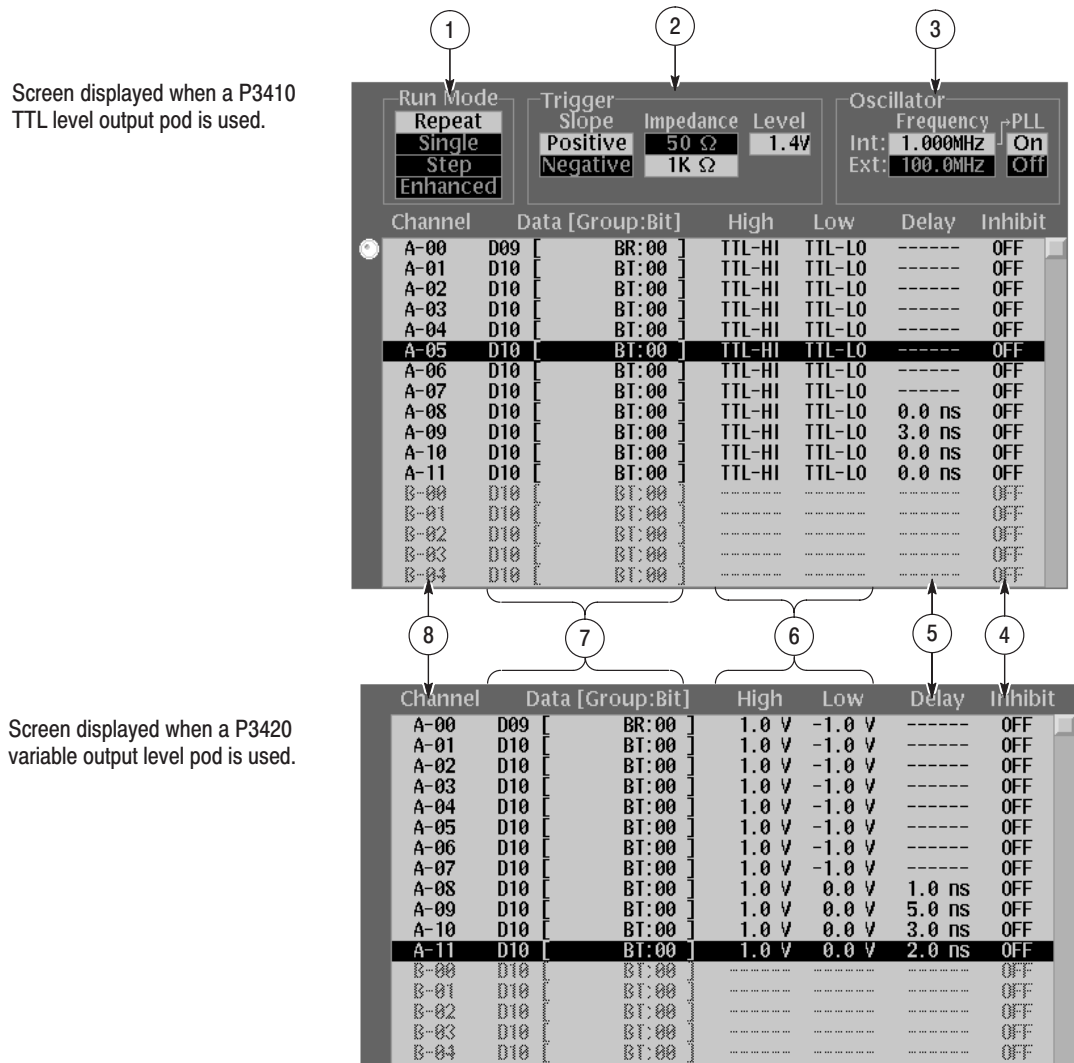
1

2

3

Screen displayed when a P3410 TTL level output pod is used.

Run Mode
Repeat
Single
Step
Enhanced

Trigger
Slope
Positive
Negative
Impedance
50 Ω
1K Ω
Level
1.4V

Oscillator
Frequency
Int: 1.000MHz
Ext: 100.0MHz
PLL
On
Off

| Channel | Data [Group:Bit] | | High | Low | Delay | Inhibit |
|---|---|---|---|---|---|---|
| A-00 | D09 | [ BR:00 ] | TTL-HI | TTL-LO | ------ | OFF |
| A-01 | D10 | [ BT:00 ] | TTL-HI | TTL-LO | ------ | OFF |
| A-02 | D10 | [ BT:00 ] | TTL-HI | TTL-LO | ------ | OFF |
| A-03 | D10 | [ BT:00 ] | TTL-HI | TTL-LO | ------ | OFF |
| A-04 | D10 | [ BT:00 ] | TTL-HI | TTL-LO | ------ | OFF |
| A-05 | D10 | [ BT:00 ] | TTL-HI | TTL-LO | ------ | OFF |
| A-06 | D10 | [ BT:00 ] | TTL-HI | TTL-LO | ------ | OFF |
| A-07 | D10 | [ BT:00 ] | TTL-HI | TTL-LO | ------ | OFF |
| A-08 | D10 | [ BT:00 ] | TTL-HI | TTL-LO | 0.0 ns | OFF |
| A-09 | D10 | [ BT:00 ] | TTL-HI | TTL-LO | 3.0 ns | OFF |
| A-10 | D10 | [ BT:00 ] | TTL-HI | TTL-LO | 0.0 ns | OFF |
| A-11 | D10 | [ BT:00 ] | TTL-HI | TTL-LO | 0.0 ns | OFF |
| B-00 | D10 | [ BT:00 ] | | | | OFF |
| B-01 | D10 | [ BT:00 ] | | | | OFF |
| B-02 | D10 | [ BT:00 ] | | | | OFF |
| B-03 | D10 | [ BT:00 ] | | | | OFF |
| B-04 | D10 | [ BT:00 ] | | | | OFF |

8

7

6

5

4

Screen displayed when a P3420 variable output level pod is used.

| Channel | Data [Group:Bit] | | High | Low | Delay | Inhibit |
|---|---|---|---|---|---|---|
| A-00 | D09 | [ BR:00 ] | 1.0 V | -1.0 V | ------ | OFF |
| A-01 | D10 | [ BT:00 ] | 1.0 V | -1.0 V | ------ | OFF |
| A-02 | D10 | [ BT:00 ] | 1.0 V | -1.0 V | ------ | OFF |
| A-03 | D10 | [ BT:00 ] | 1.0 V | -1.0 V | ------ | OFF |
| A-04 | D10 | [ BT:00 ] | 1.0 V | -1.0 V | ------ | OFF |
| A-05 | D10 | [ BT:00 ] | 1.0 V | -1.0 V | ------ | OFF |
| A-06 | D10 | [ BT:00 ] | 1.0 V | -1.0 V | ------ | OFF |
| A-07 | D10 | [ BT:00 ] | 1.0 V | -1.0 V | ------ | OFF |
| A-08 | D10 | [ BT:00 ] | 1.0 V | 0.0 V | 1.0 ns | OFF |
| A-09 | D10 | [ BT:00 ] | 1.0 V | 0.0 V | 5.0 ns | OFF |
| A-10 | D10 | [ BT:00 ] | 1.0 V | 0.0 V | 3.0 ns | OFF |
| A-11 | D10 | [ BT:00 ] | 1.0 V | 0.0 V | 2.0 ns | OFF |
| B-00 | D10 | [ BT:00 ] | | | | OFF |
| B-01 | D10 | [ BT:00 ] | | | | OFF |
| B-02 | D10 | [ BT:00 ] | | | | OFF |
| B-03 | D10 | [ BT:00 ] | | | | OFF |
| B-04 | D10 | [ BT:00 ] | | | | OFF |